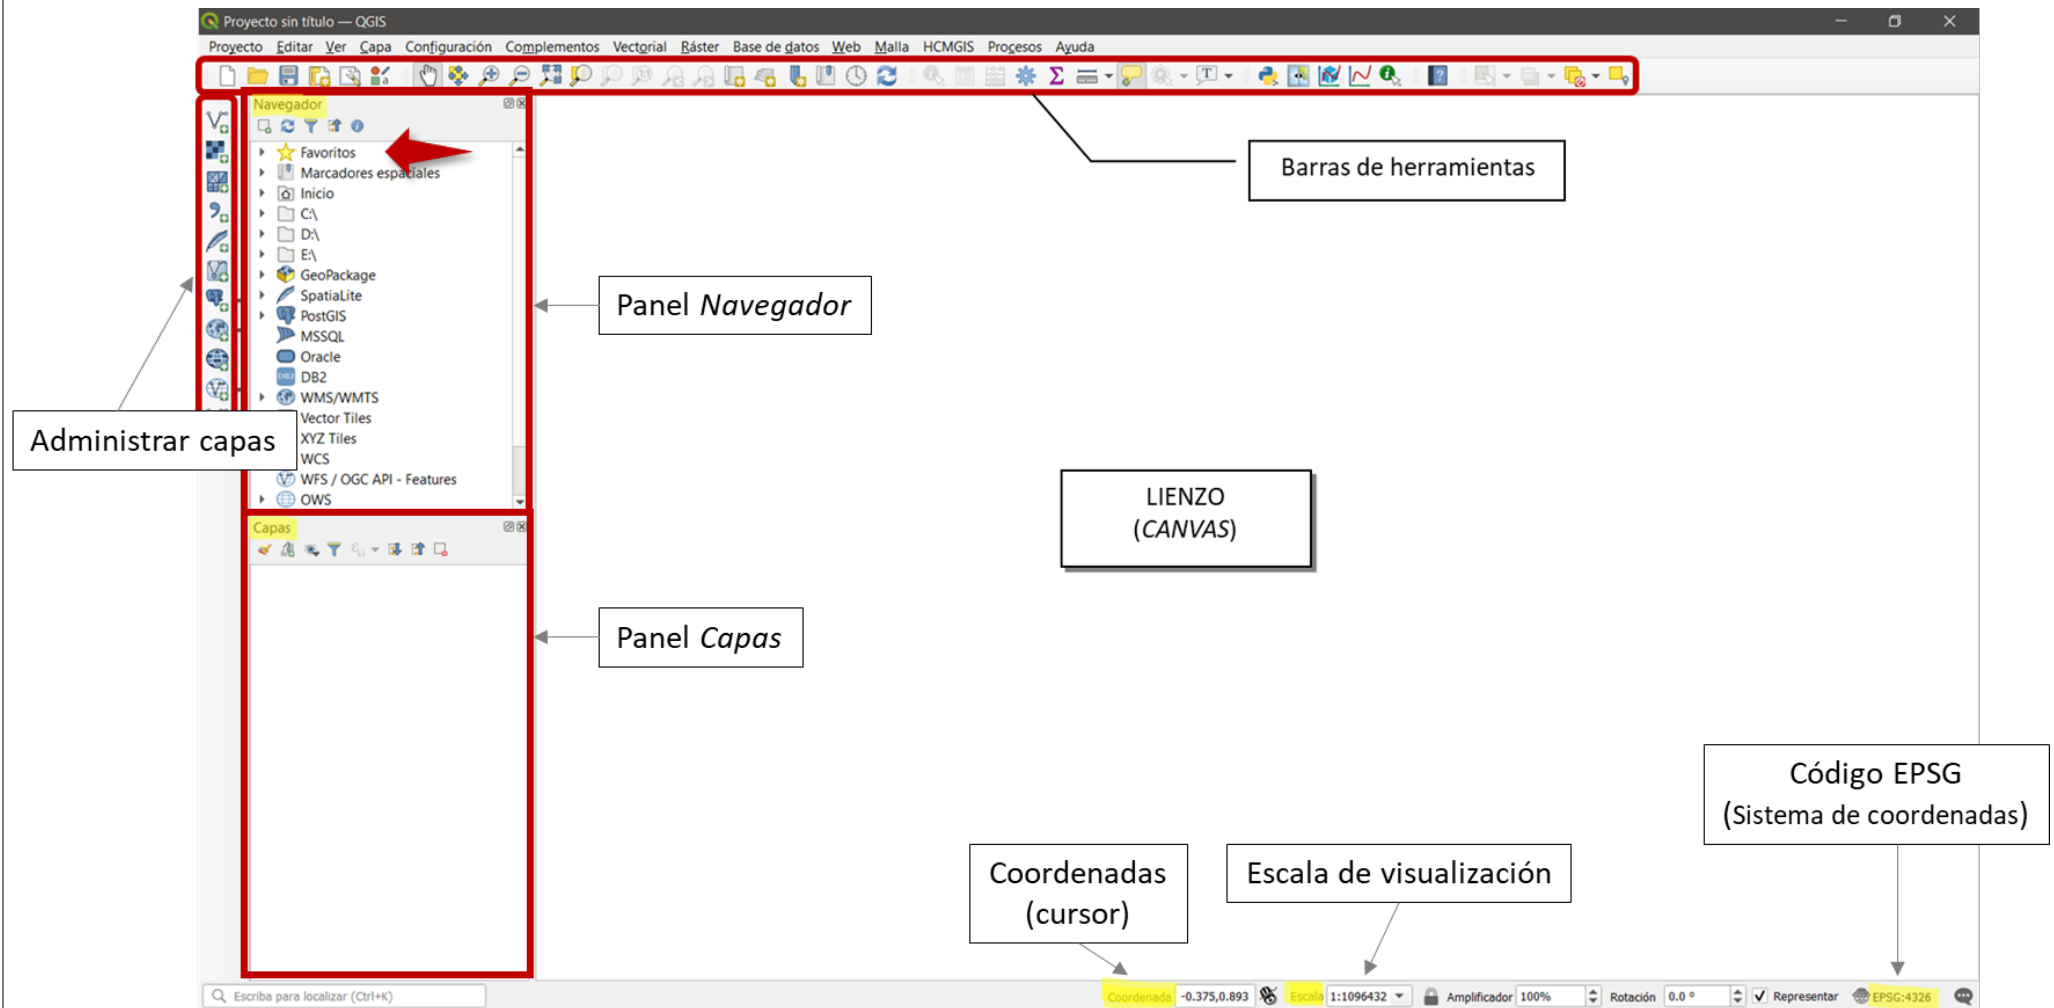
Proyecto sin título — QGIS

Proyecto Editar Ver Capa Configuración Complementos Vectorial Ráster Base de datos Web Malla HCMGIS Procesos Ayuda

Navegador

Favoritos
Marcadores espaciales
Inicio
C:\
D:\
E:\
GeoPackage
SpatiaLite
PostGIS
MSSQL
Oracle
DB2
WMS/WMTS
Vector Tiles
XYZ Tiles
WCS
WFS / OGC API - Features
OWS

Barras de herramientas

Panel *Navegador*

Administrar capas

LIENZO
(*CANVAS*)

Capas

Panel *Capas*

Código EPSG
(Sistema de coordenadas)

Coordenadas
(cursor)

Escala de visualización

Escriba para localizar (Ctrl+K)

Coordenada -0.375,0.893 Escala 1:1096432 Amplificador 100% Rotación 0.0 ° Representar EPSG:4326